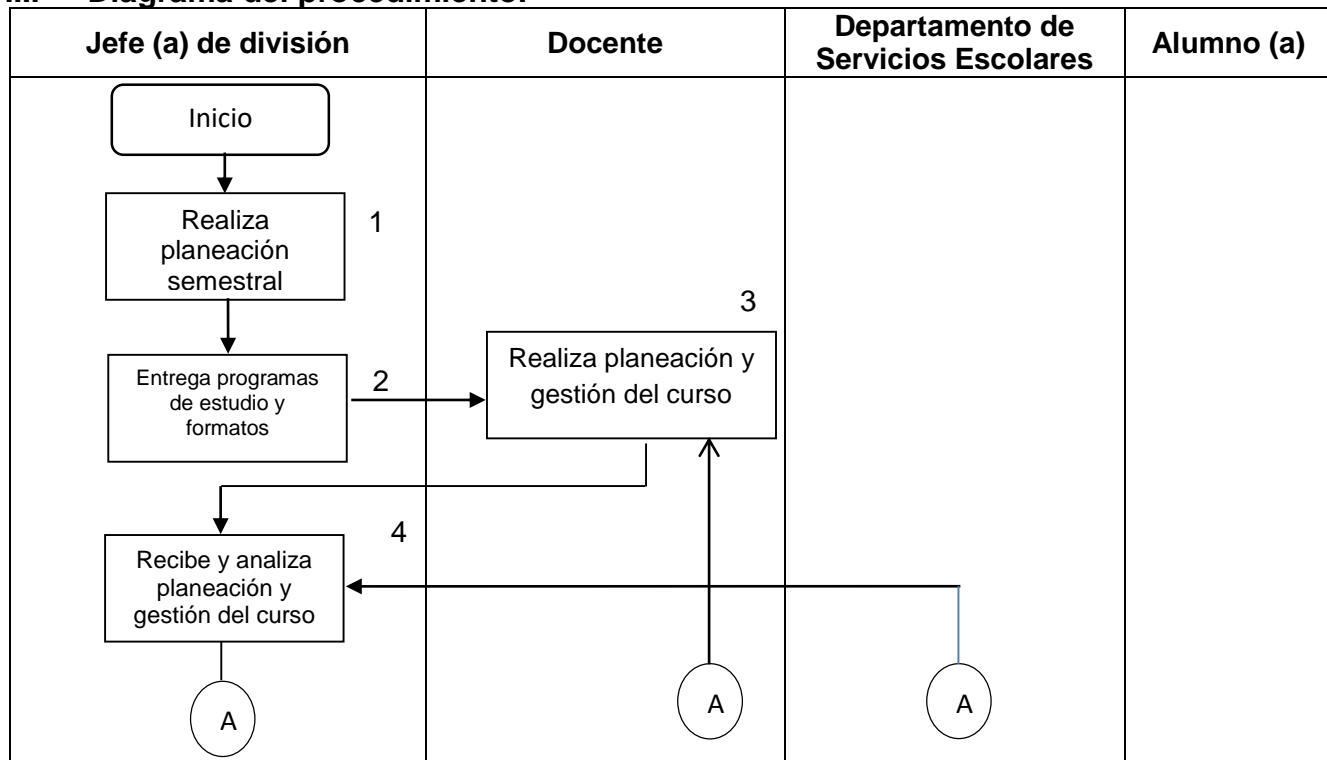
III. Diagrama del procedimiento.

| Jefe (a) de división | Docente | Departamento de Servicios Escolares | Alumno (a) |
|---|---|---|---|

Inicio

Realiza planeación semestral

1

Entrega programas de estudio y formatos

2

3

Realiza planeación y gestión del curso

4

Recibe y analiza planeación y gestión del curso

A

A

A